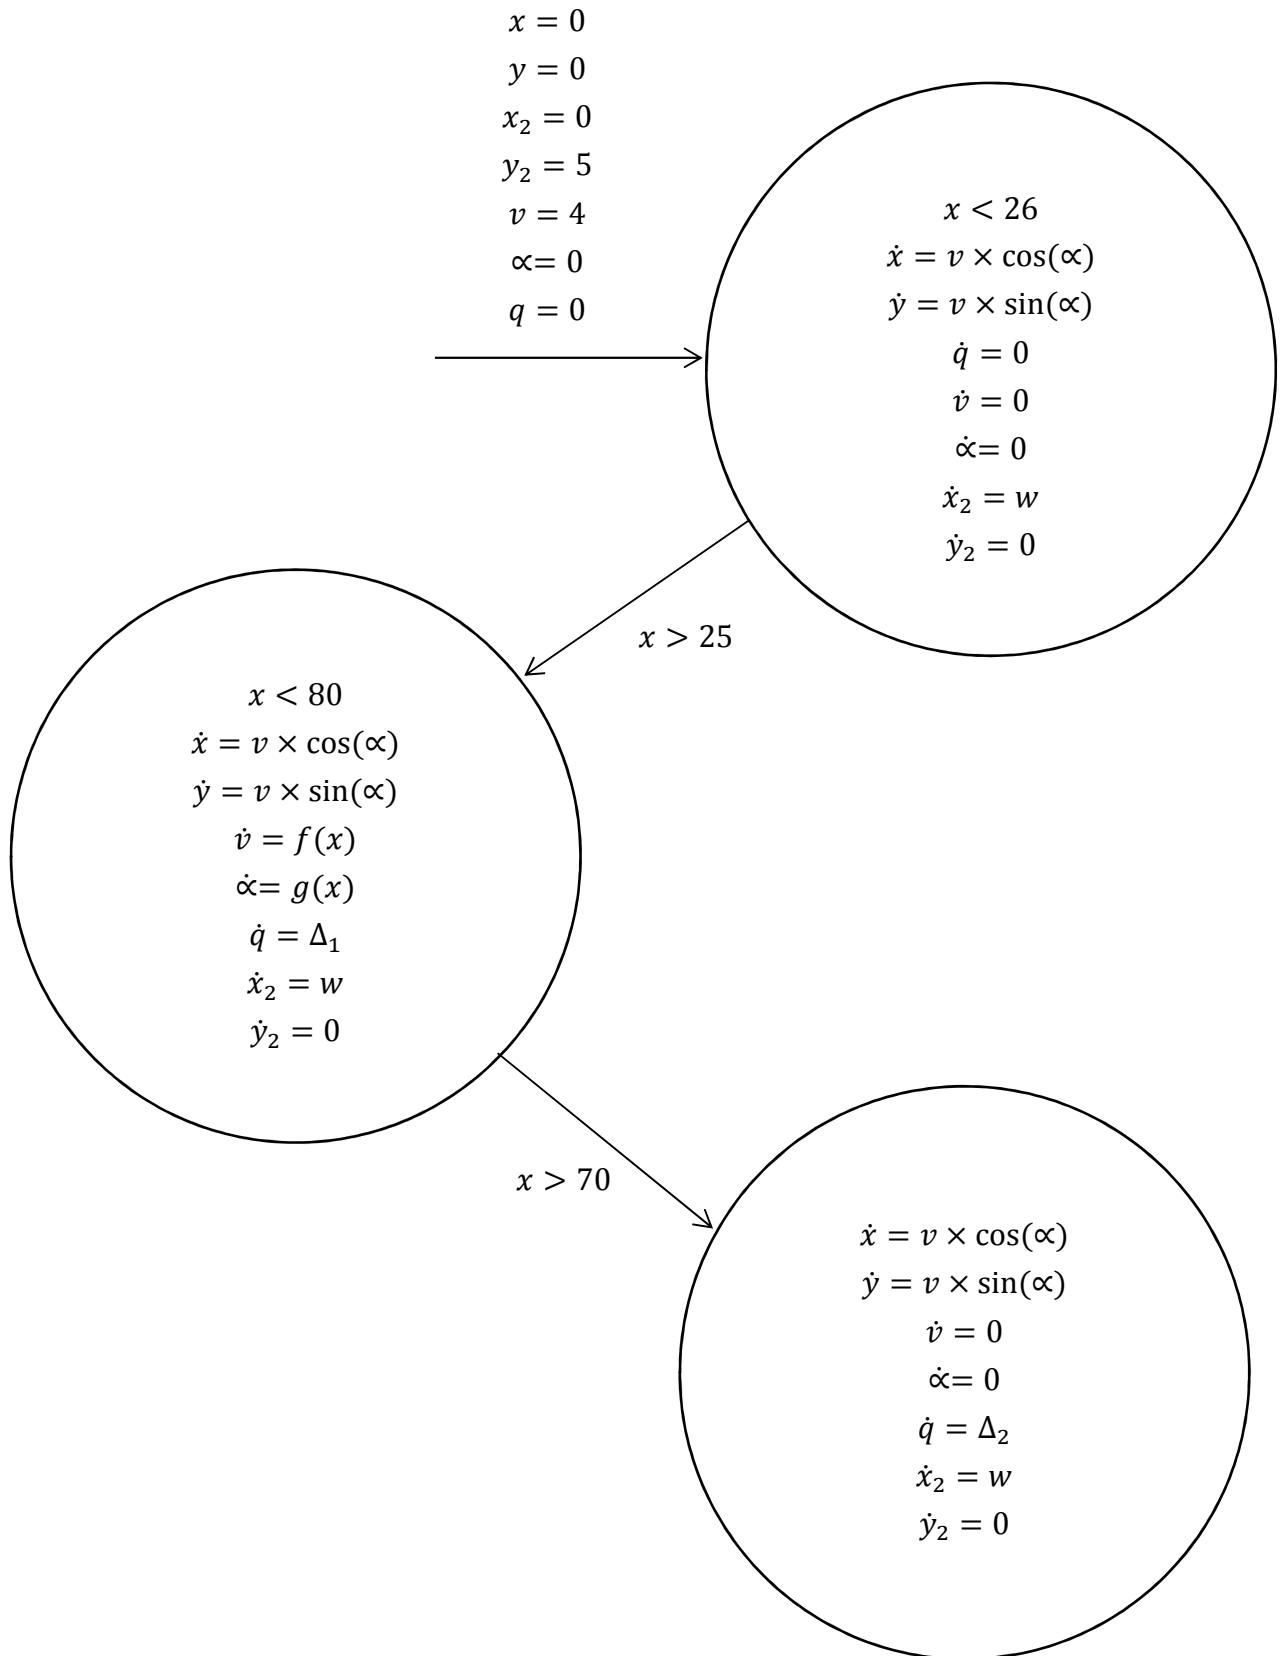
$x = 0$
$y = 0$
$x_2 = 0$
$y_2 = 5$
$v = 4$
$\propto = 0$
$q = 0$

$x < 26$
$\dot{x} = v \times \cos(\propto)$
$\dot{y} = v \times \sin(\propto)$
$\dot{q} = 0$
$\dot{v} = 0$
$\dot{\propto} = 0$
$\dot{x}_2 = w$
$\dot{y}_2 = 0$

$x > 25$

$x < 80$
$\dot{x} = v \times \cos(\propto)$
$\dot{y} = v \times \sin(\propto)$
$\dot{v} = f(x)$
$\dot{\propto} = g(x)$
$\dot{q} = \Delta_1$
$\dot{x}_2 = w$
$\dot{y}_2 = 0$

$x > 70$

$\dot{x} = v \times \cos(\propto)$
$\dot{y} = v \times \sin(\propto)$
$\dot{v} = 0$
$\dot{\propto} = 0$
$\dot{q} = \Delta_2$
$\dot{x}_2 = w$
$\dot{y}_2 = 0$